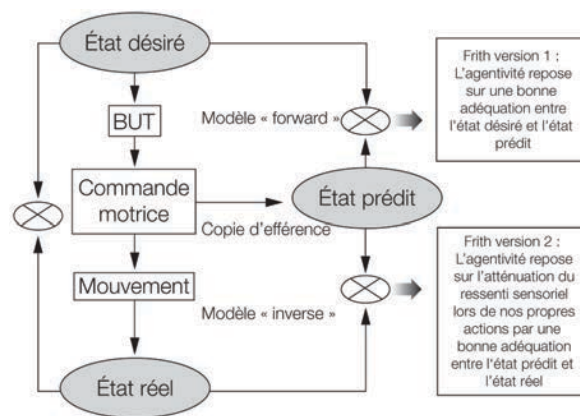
État désiré

BUT

Modèle « forward »

Frith version 1 : L'agentivité repose sur une bonne adéquation entre l'état désiré et l'état prédit

Commande motrice

État prédit

Copie d'efférence

Frith version 2 : L'agentivité repose sur l'atténuation du ressenti sensoriel lors de nos propres actions par une bonne adéquation entre l'état prédit et l'état réel

Mouvement

Modèle « inverse »

État réel